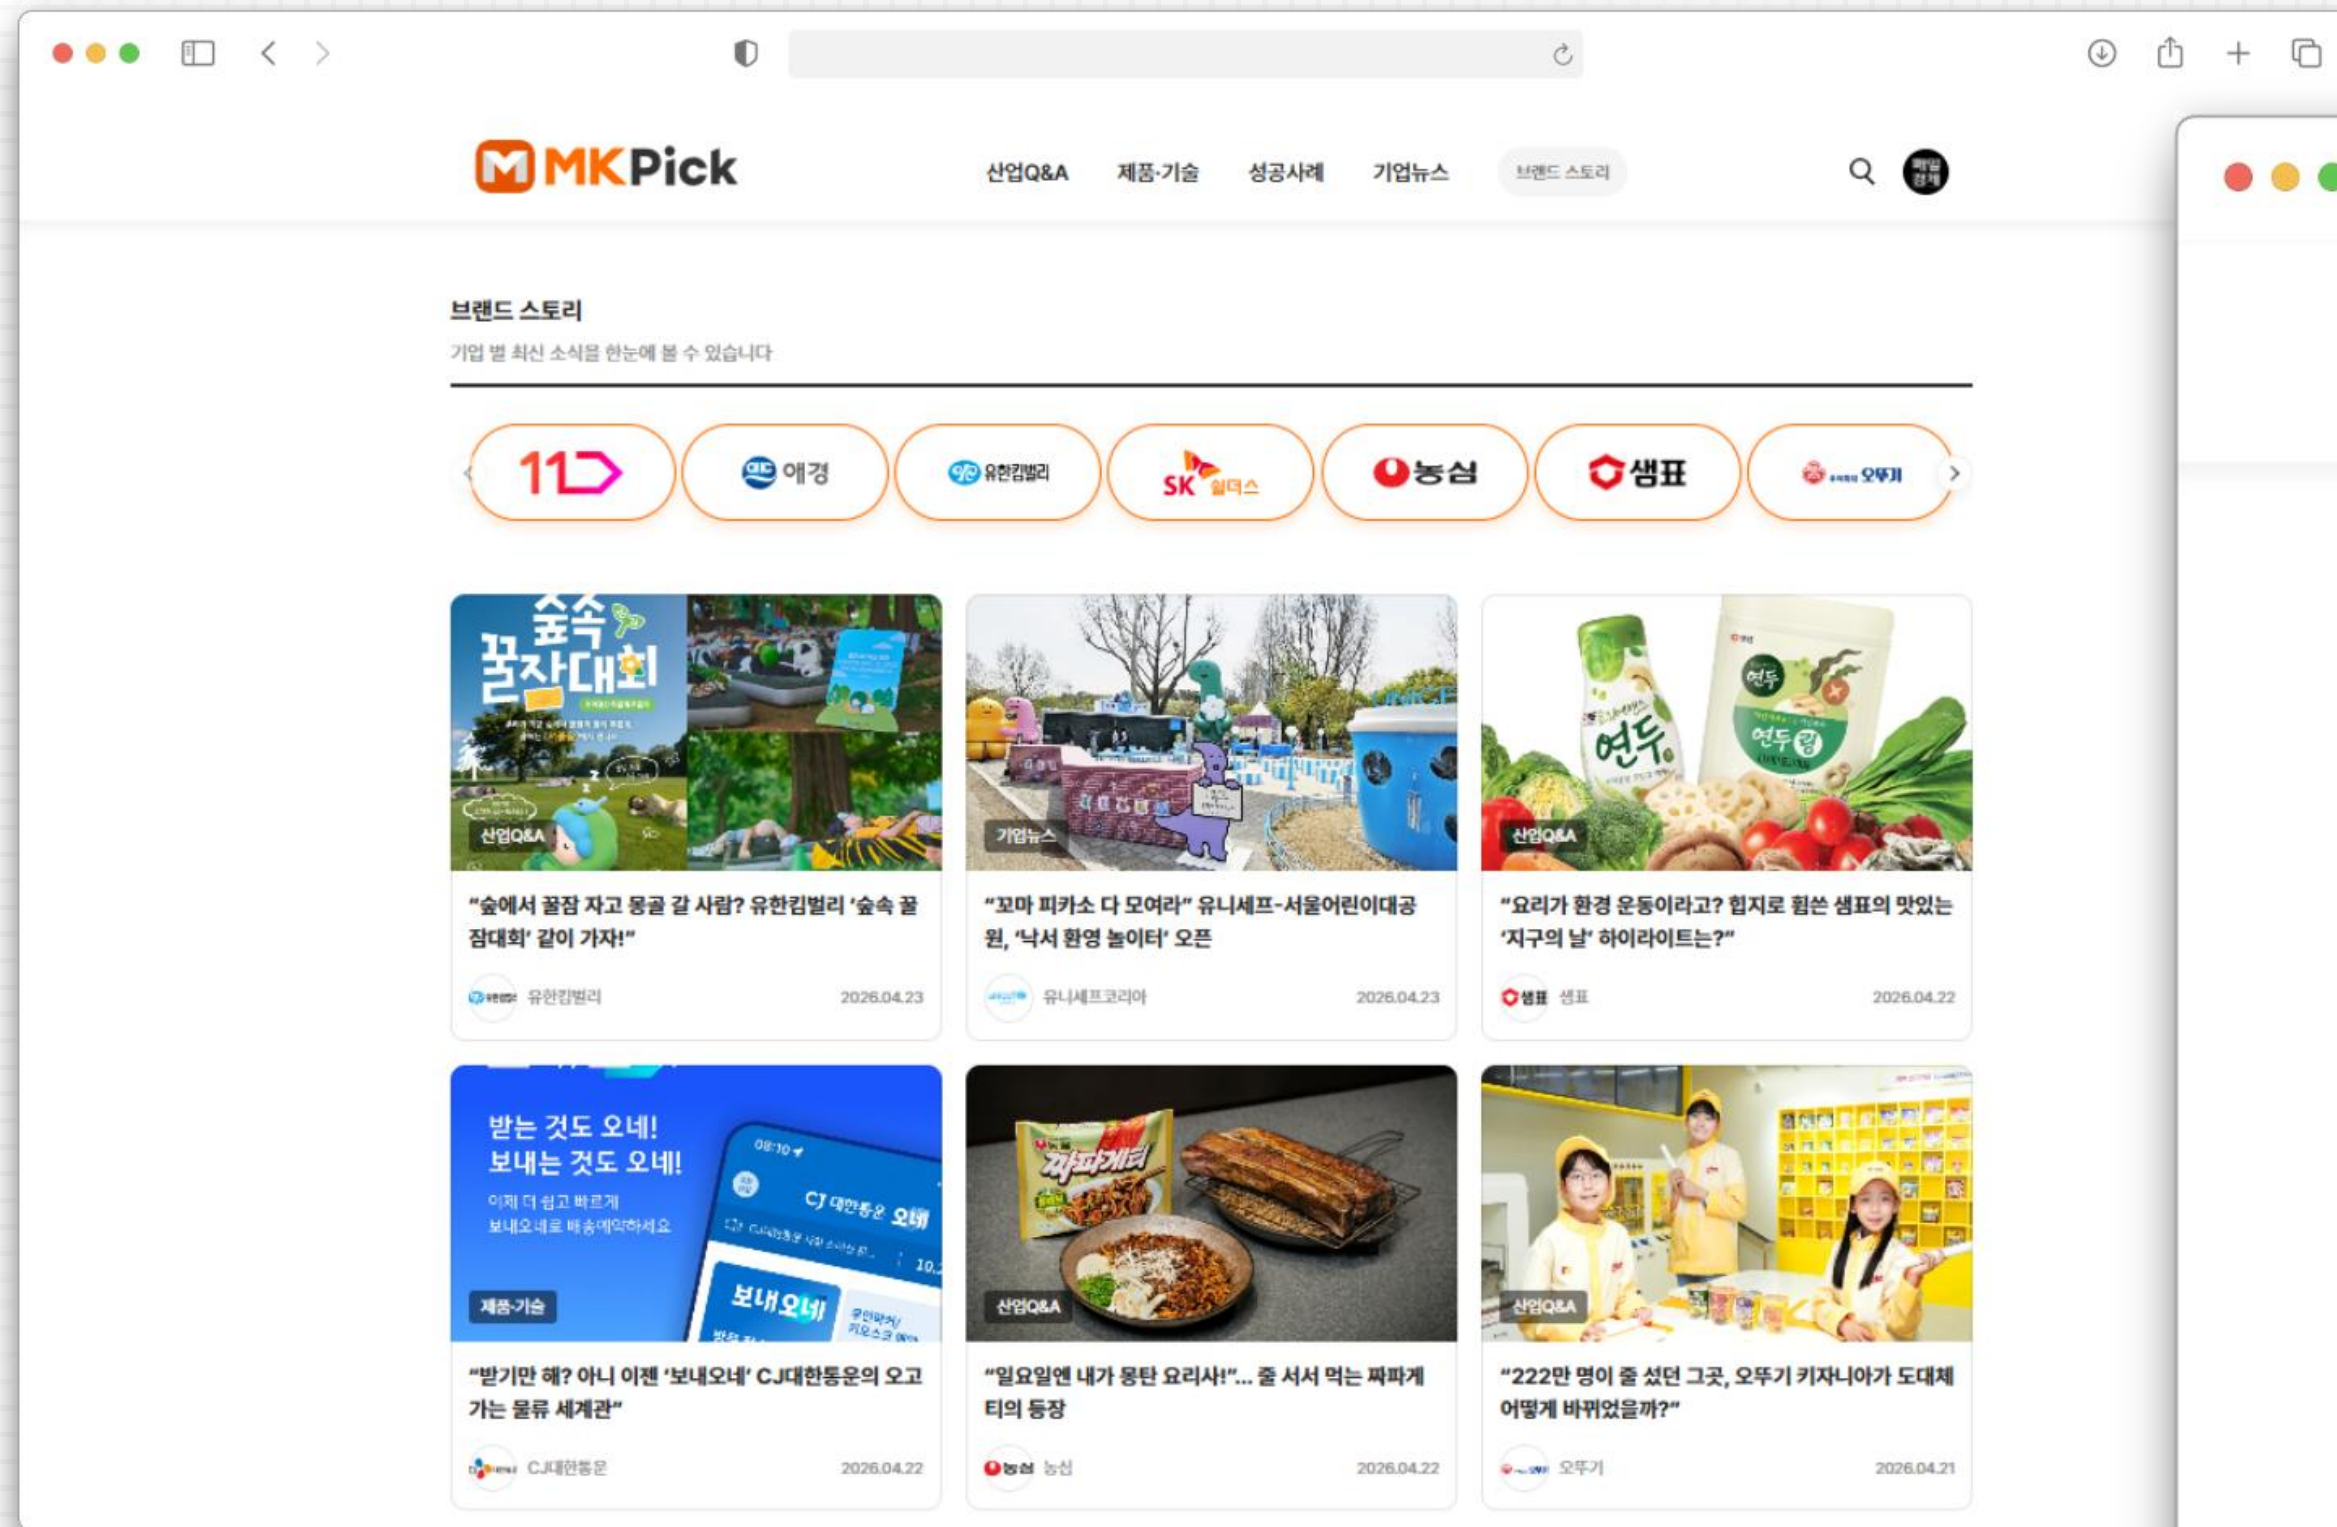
MKPick

산업Q&A 제품·기술 성공사례 기업뉴스 브랜드 스토리

브랜드 스토리

기업 별 최신 소식을 한눈에 볼 수 있습니다

11 애경 유한킴벌리 SK 쉴더스 농심 샘표 오뚜기

숲속 꿀잠대회

산업Q&A

"숲에서 꿀잠 자고 몽골 갈 사람? 유한킴벌리 '숲속 꿀잠대회' 같이 가자!"

유한킴벌리 2026.04.23

기업뉴스

"꼬마 피카소 다 모여라" 유니세프-서울어린이대공원, '낙서 환영 놀이터' 오픈

유니세프코리아 2026.04.23

연두 연두링

산업Q&A

"요리가 환경 운동이라고? 힙지로 힘쓴 샘표의 맛있는 '지구의 날' 하이라이트는?"

샘표 2026.04.22

받는 것도 오네! 보내는 것도 오네!

이제 더 쉽고 빠르게 보내오네로 배송예약하세요

CJ 대한통운 오네

보내오네

제품·기술

"받기만 해? 아니 이젠 '보내오네' CJ대한통운의 오고 가는 물류 세계관"

CJ대한통운 2026.04.22

짜파게티

산업Q&A

"일요일엔 내가 몽탄 요리사!"... 줄 서서 먹는 짜파게티의 등장

농심 2026.04.22

산업Q&A

"222만 명이 줄 섰던 그곳, 오뚜기 키자니아가 도대체 어떻게 바뀌었을까?"

오뚜기 2026.04.21